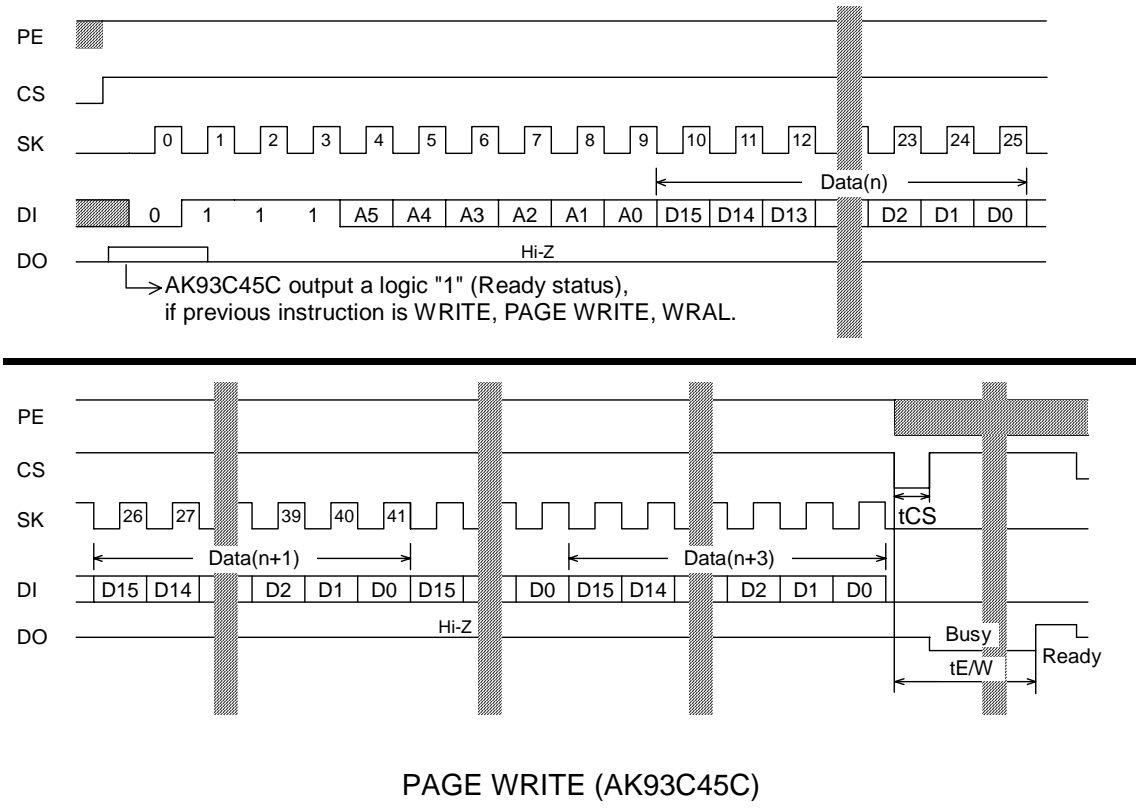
PE

CS

SK 0 1 2 3 4 5 6 7 8 9 10 11 12 23 24 25

Data(n)

DI 0 1 1 1 A5 A4 A3 A2 A1 A0 D15 D14 D13 D2 D1 D0

DO Hi-Z

AK93C45C output a logic "1" (Ready status), if previous instruction is WRITE, PAGE WRITE, WRAL.

PE

CS

SK 26 27 39 40 41

tCS

Data(n+1)

Data(n+3)

DI D15 D14 D2 D1 D0 D15 D0 D15 D14 D2 D1 D0

DO Hi-Z

Busy

Ready

tE/W

PAGE WRITE (AK93C45C)